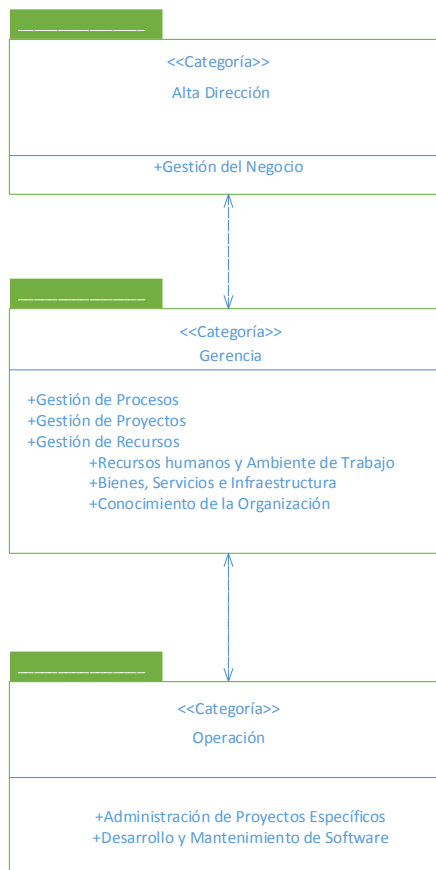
<<Categoría>>
Alta Dirección

+Gestión del Negocio

<<Categoría>>
Gerencia

+Gestión de Procesos
+Gestión de Proyectos
+Gestión de Recursos
+Recursos humanos y Ambiente de Trabajo
+Bienes, Servicios e Infraestructura
+Conocimiento de la Organización

<<Categoría>>
Operación

+Administración de Proyectos Específicos
+Desarrollo y Mantenimiento de Software